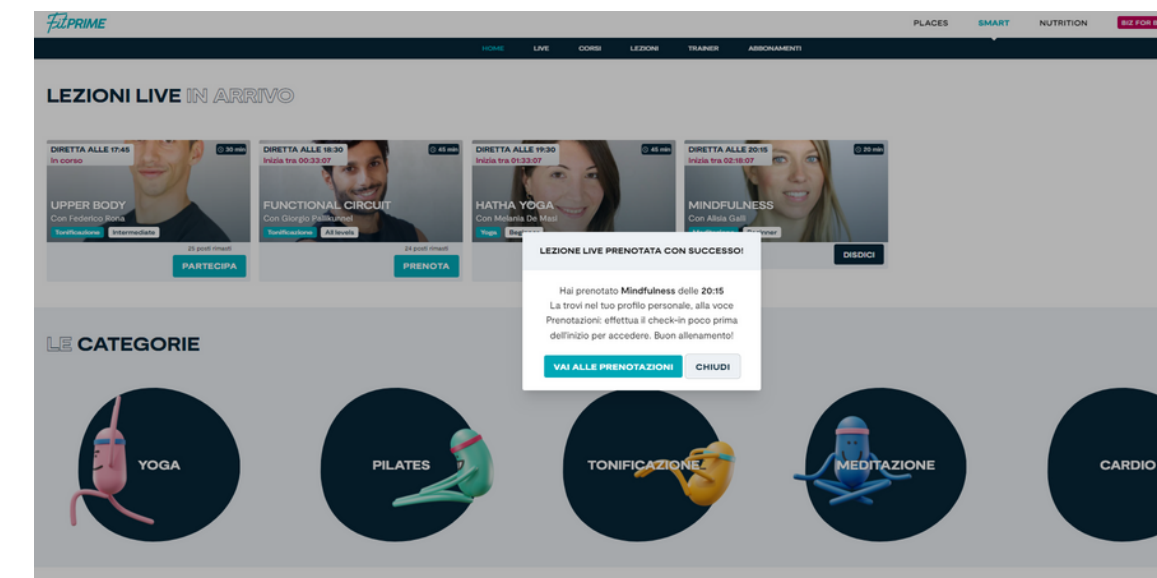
FitPRIME

PLACES SMART NUTRITION BIZ FOR B

HOME LIVE CORSI LEZIONI TRAINER ABBONAMENTI

LEZIONI LIVE IN ARRIVO

DIRETTA ALLE 17:45
In corso
30 min
UPPER BODY
Con Federico Rona
Tonificazione Intermediate
25 posti rimasti
PARTECIPA

DIRETTA ALLE 18:30
Inizia tra 00:33:07
45 min
FUNCTIONAL CIRCUIT
Con Giorgio Pallikunnel
Tonificazione All levels
24 posti rimasti
PRENOTA

DIRETTA ALLE 19:30
Inizia tra 01:33:07
45 min
HATHA YOGA
Con Melania De Masi
Yoga Beginner

DIRETTA ALLE 20:15
Inizia tra 02:18:07
20 min
MINDFULNESS
Con Alisia Galli
Meditazione Beginner
DISDICI

LEZIONE LIVE PRENOTATA CON SUCCESSO!

Hai prenotato Mindfulness delle 20:15
La trovi nel tuo profilo personale, alla voce Prenotazioni: effettua il check-in poco prima dell'inizio per accedere. Buon allenamento!

VAI ALLE PRENOTAZIONI
CHIUDI

LE CATEGORIE

YOGA
PILATES
TONIFICAZIONE
MEDITAZIONE
CARDIO